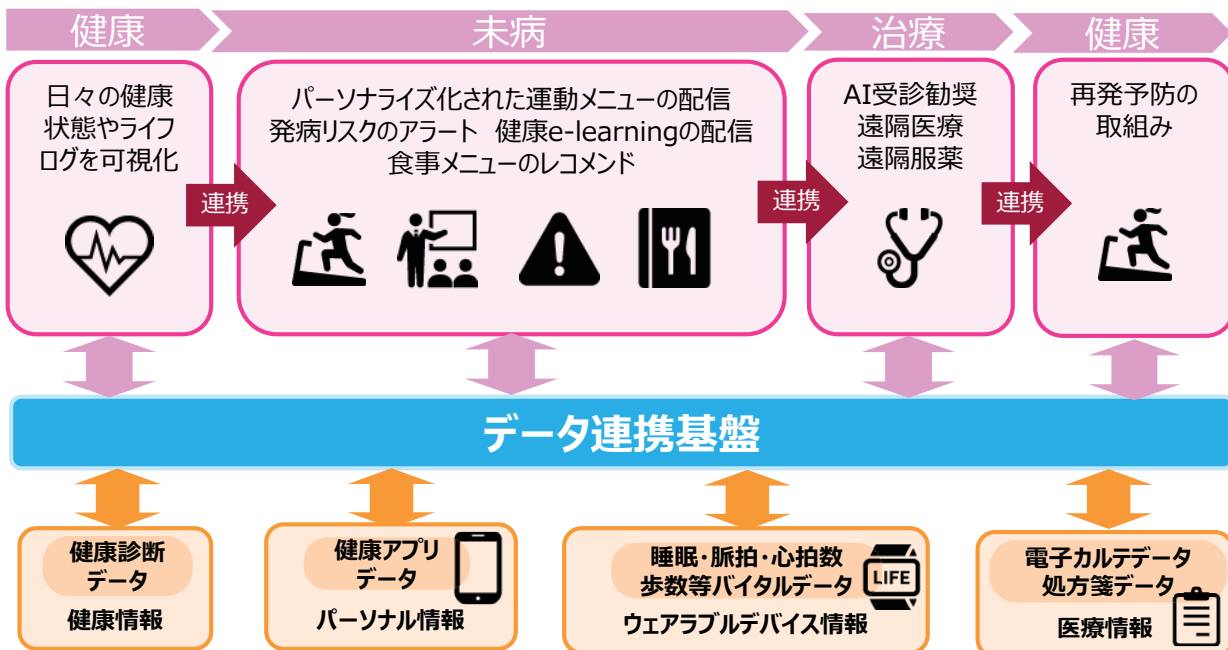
健康

未病

治療

健康

日々の健康状態やライフログを可視化

連携

パーソナライズ化された運動メニューの配信
発病リスクのアラート　健康e-learningの配信
食事メニューのレコメンド

連携

AI受診勧奨
遠隔医療
遠隔服薬

連携

再発予防の取組み

データ連携基盤

健康診断データ

健康情報

健康アプリデータ

パーソナル情報

睡眠･脈拍･心拍数
歩数等バイタルデータ

LIFE

ウェアラブルデバイス情報

電子カルテデータ
処方箋データ

医療情報